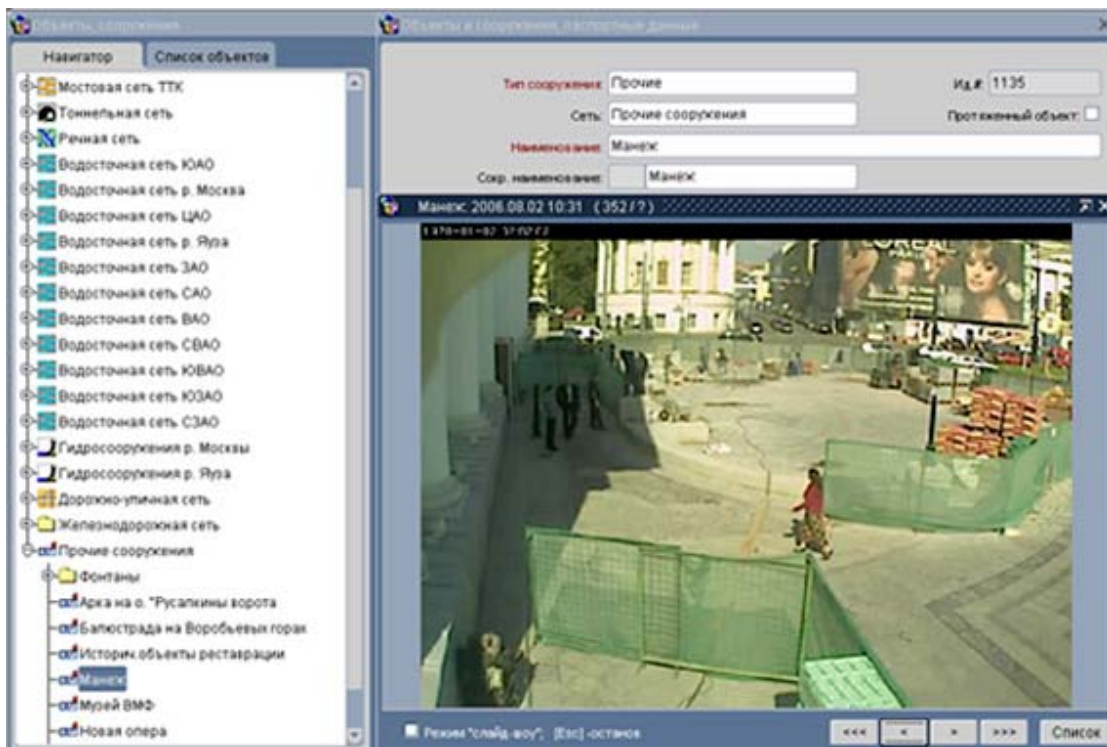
Объекты, сооружения

Навигатор

Список объектов

Мостовая сеть ТТК

Тоннельная сеть

Речная сеть

Водосточная сеть ЮАО

Водосточная сеть р. Москва

Водосточная сеть ЦАО

Водосточная сеть р. Яуза

Водосточная сеть ЗАО

Водосточная сеть САО

Водосточная сеть ВАО

Водосточная сеть СВАО

Водосточная сеть ЮВАО

Водосточная сеть ЮЗАО

Водосточная сеть СЗАО

Гидросооружения р. Москвы

Гидросооружения р. Яуза

Дорожно-уличная сеть

Железнодорожная сеть

Прочие сооружения

Фонтаны

Арка на о. "Русалкины ворота

Балюстрада на Воробьевых горах

Историч.объекты реставрации

Манеж

Музей ВМФ

Новая опера

Объекты и сооружения, паспортные данные

Тип сооружения: Прочие

Ид.#: 1135

Сеть: Прочие сооружения

Протяженный объект:

Наименование: Манеж

Сокр. наименование: Манеж

Манеж 2006.08.02 10:31 (352 / ?)

1970-01-02 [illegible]

L'OREAL

Режим "слайд-шоу"; [Esc]-останов

<<<

<

>

>>>

Список